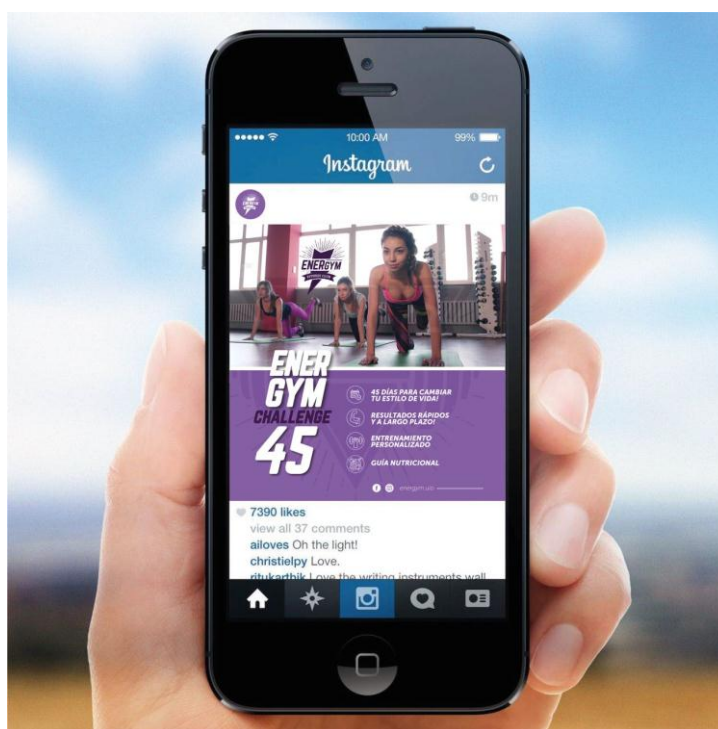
10:00 AM
99%
Instagram
9m
ENERGYM
ENER GYM CHALLENGE 45
45 DÍAS PARA CAMBIAR TU ESTILO DE VIDA!
RESULTADOS RÁPIDOS Y A LARGO PLAZO!
ENTRENAMIENTO PERSONALIZADO
GUÍA NUTRICIONAL
energym.uio
7390 likes
view all 37 comments
ailoves Oh the light!
christielpy Love.
ritukarthik Love the writing instruments wall